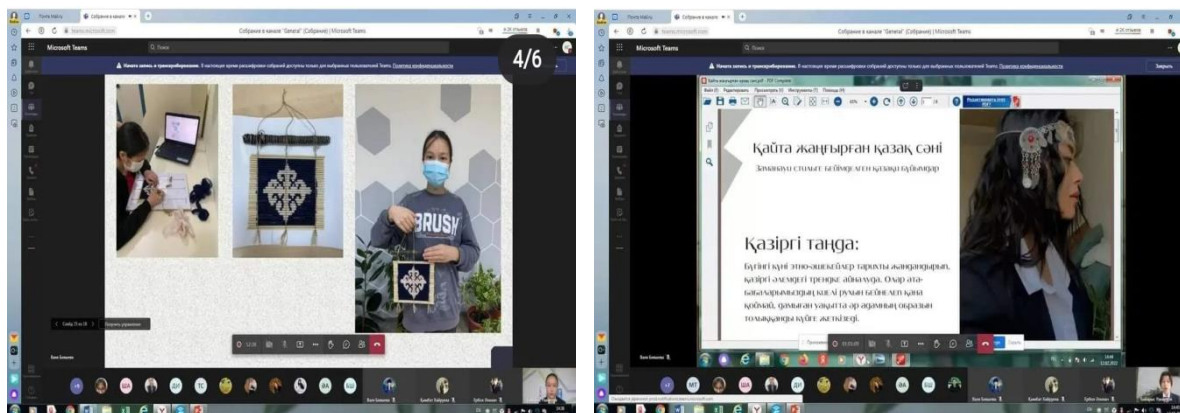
Microsoft Teams

Собрание в канале "General" (Собрание) | Microsoft Teams

4/6

Начата запись и транскрибирование.

BRUSH

Microsoft Teams

Собрание в канале "General" (Собрание) | Microsoft Teams

Начата запись и транскрибирование.

Закрыть

Қайта жаңғырған қазақ сәні

Заманауи стильге түбірлеген қазақы өрнектер

Қазіргі таңда:

Бүгінгі күні этно-әшекейлер тарихты жаңғыртып, қазіргі әлемдегі трендке айналуда. Олар ата-бабаларымыздың көркі рухын бейнелеп қана қоймай, дамыған уақытта әр адамның өзіндік толыққандығын күйге жеткізеді.